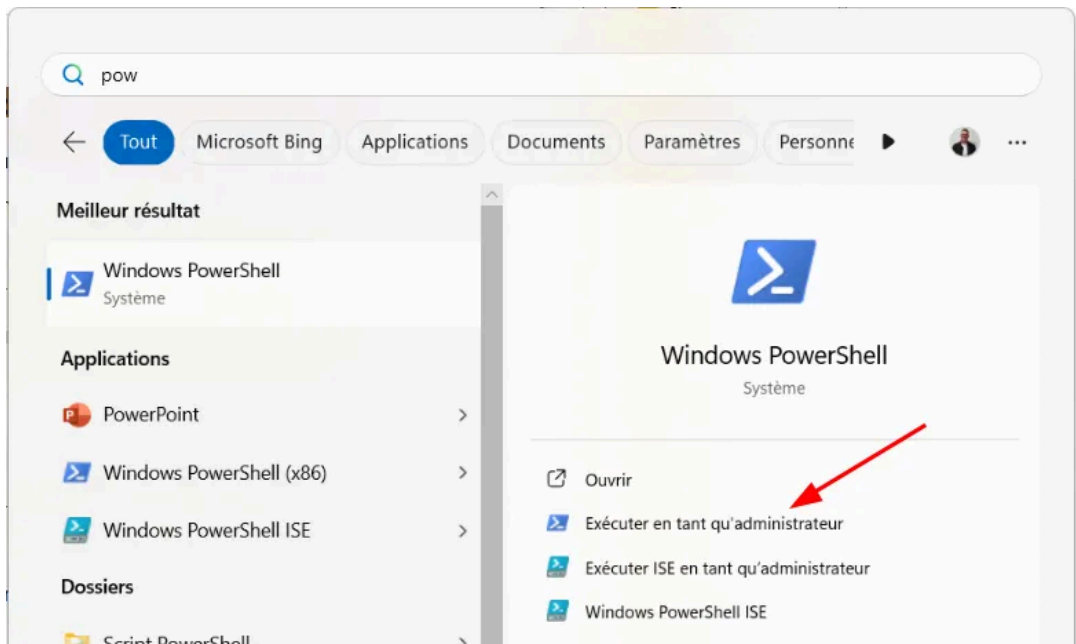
pow

Tout
Microsoft Bing
Applications
Documents
Paramètres
Personne

Meilleur résultat

Windows PowerShell
Système

Applications

PowerPoint

Windows PowerShell (x86)

Windows PowerShell ISE

Dossiers

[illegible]

Windows PowerShell
Système

Ouvrir
Exécuter en tant qu'administrateur
Exécuter ISE en tant qu'administrateur
Windows PowerShell ISE